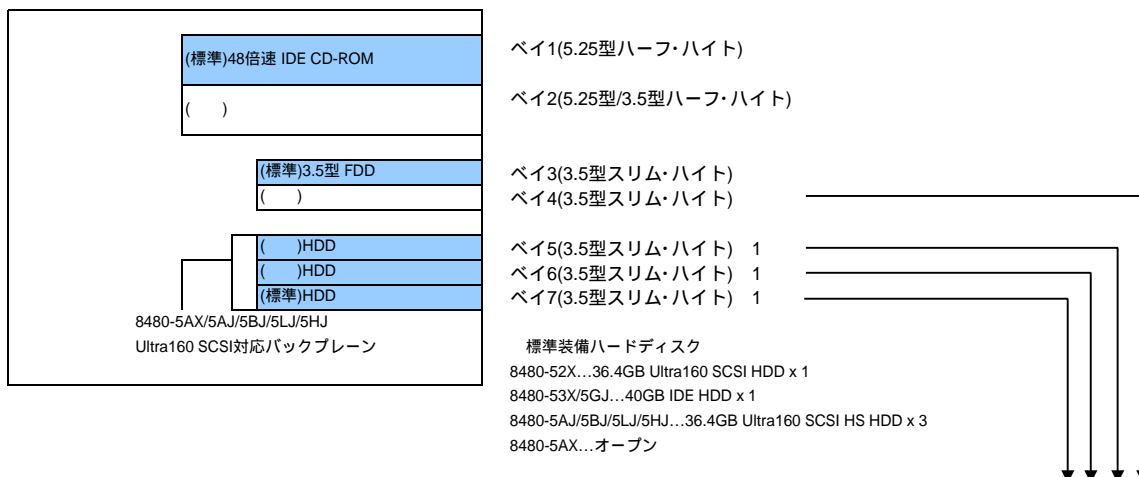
(標準)48倍速 IDE CD-ROM

(    )

(標準)3.5型 FDD

(    )

(    )HDD

(    )HDD

(標準)HDD

8480-5AX/5AJ/5BJ/5LJ/5HJ

Ultra160 SCSI対応バックプレーン

ベイ1(5.25型ハーフ・ハイト)

ベイ2(5.25型/3.5型ハーフ・ハイト)

ベイ3(3.5型スリム・ハイト)

ベイ4(3.5型スリム・ハイト)

ベイ5(3.5型スリム・ハイト) 1

ベイ6(3.5型スリム・ハイト) 1

ベイ7(3.5型スリム・ハイト) 1

標準装備ハードディスク

8480-52X…36.4GB Ultra160 SCSI HDD x 1

8480-53X/5GJ…40GB IDE HDD x 1

8480-5AJ/5BJ/5LJ/5HJ…36.4GB Ultra160 SCSI HS HDD x 3

8480-5AX…オープン